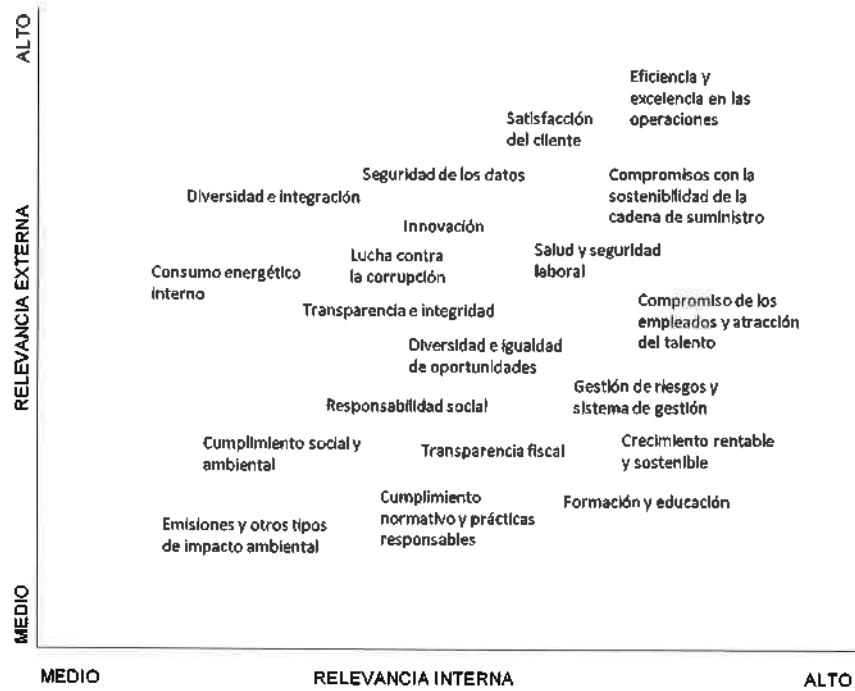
ALTO

RELEVANCIA EXTERNA

MEDIO

Eficiencia y excelencia en las operaciones

Satisfacción del cliente

Seguridad de los datos

Compromisos con la sostenibilidad de la cadena de suministro

Diversidad e integración

Innovación

Lucha contra la corrupción

Salud y seguridad laboral

Consumo energético interno

Transparencia e integridad

Compromiso de los empleados y atracción del talento

Diversidad e igualdad de oportunidades

Gestión de riesgos y sistema de gestión

Responsabilidad social

Cumplimiento social y ambiental

Transparencia fiscal

Crecimiento rentable y sostenible

Cumplimiento normativo y prácticas responsables

Formación y educación

Emisiones y otros tipos de impacto ambiental

MEDIO

RELEVANCIA INTERNA

ALTO